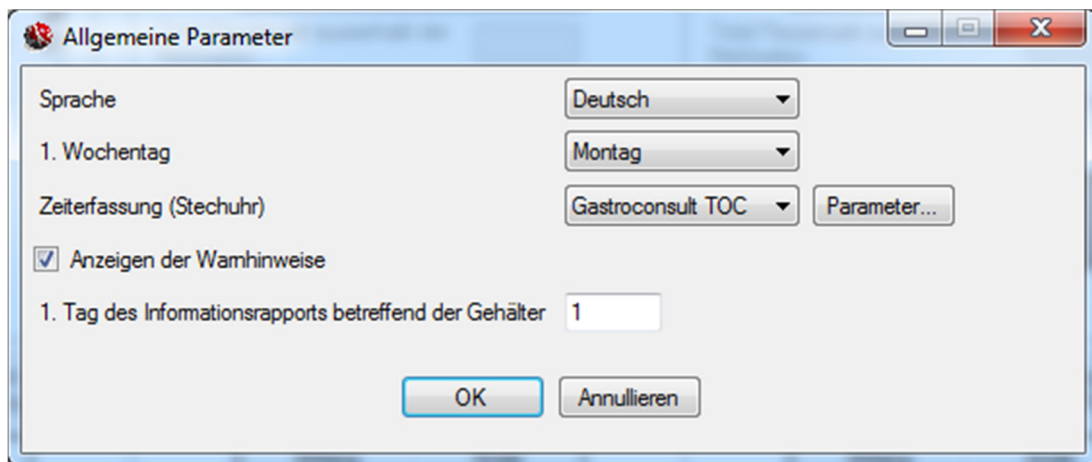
Allgemeine Parameter

Sprache Deutsch

1. Wochentag Montag

Zeiterfassung (Stechuhr) Gastroconsult TOC Parameter...

Anzeigen der Warnhinweise

1. Tag des Informationsrapports betreffend der Gehälter 1

OK Annullieren